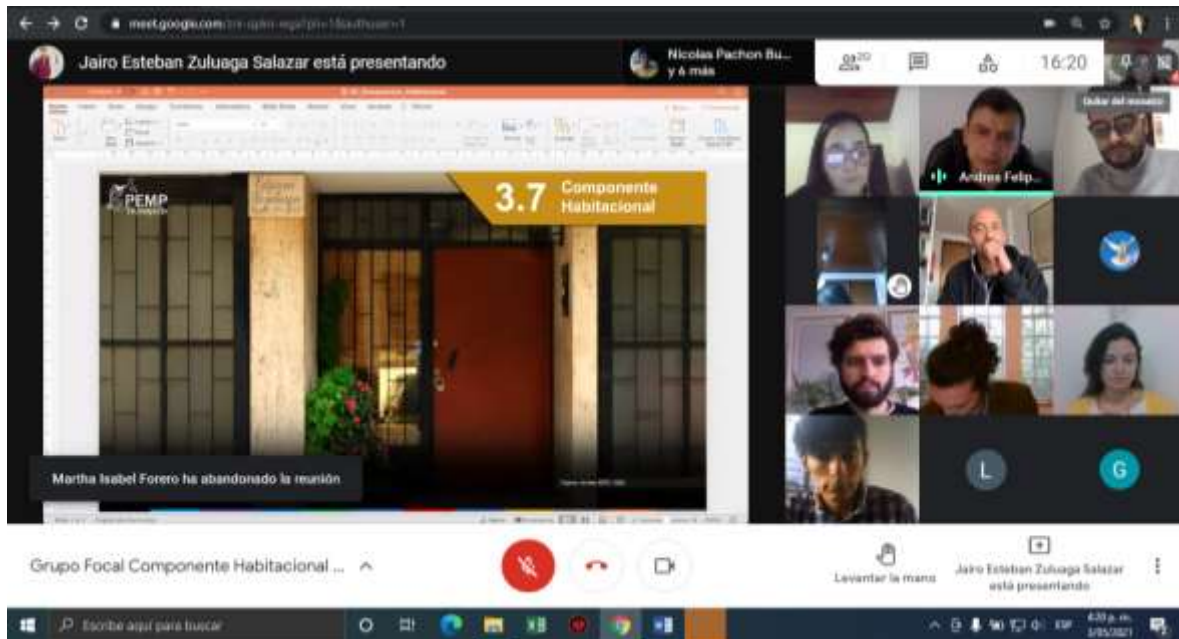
meet.google.com/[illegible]

Jairo Esteban Zuluaga Salazar está presentando

Nicolas Pachon Bu... y 6 más

20

16:20

Quitar del mosaico

PEMP

3.7 Componente Habitacional

Andres Felip...

L

G

Martha Isabel Forero ha abandonado la reunión

Grupo Focal Componente Habitacional ...

Levantar la mano

Jairo Esteban Zuluaga Salazar está presentando

Escribe aquí para buscar

4:20 p. m.
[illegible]